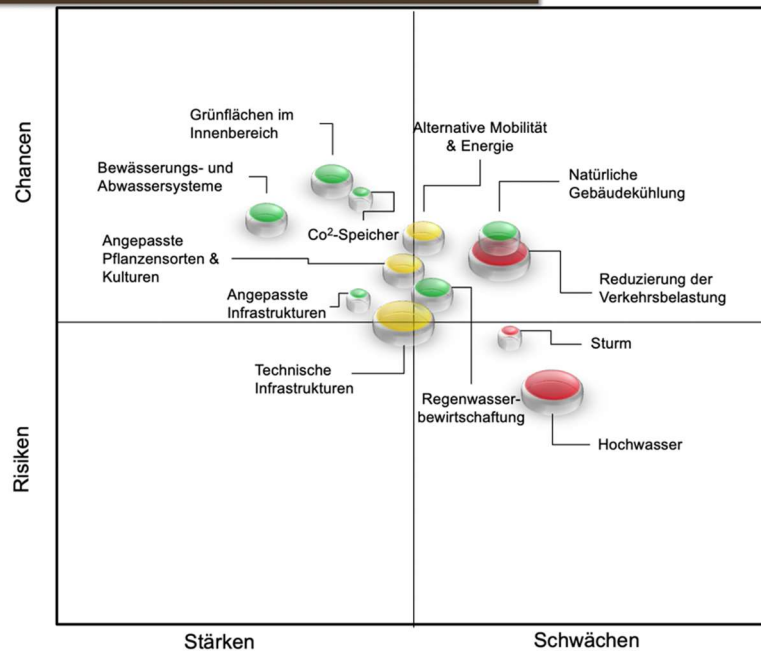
Chancen

Risiken

Grünflächen im Innenbereich

Bewässerungs- und Abwassersysteme

Alternative Mobilität & Energie

Natürliche Gebäudekühlung

$Co^2$-Speicher

Angepasste Pflanzensorten & Kulturen

Reduzierung der Verkehrsbelastung

Angepasste Infrastrukturen

Sturm

Technische Infrastrukturen

Regenwasserbewirtschaftung

Hochwasser

Stärken

Schwächen